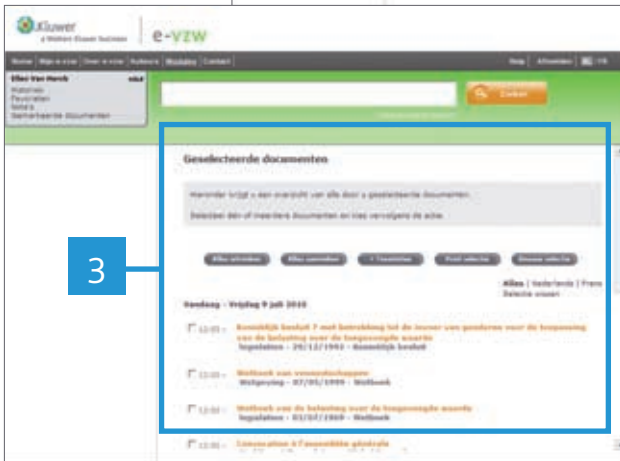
Kluwer
a Wolters Kluwer business

e-vzw

Home | Mijn e-vzw | Over e-vzw | Auteurs | Modules | Contact

Help | Afmelden | FR

Elke Van Herck
Historiek
Favorieten
Notes
Gemarkeerde documenten

Zoeken

Geselecteerde documenten

Hieronder krijgt u een overzicht van alle door u geselecteerde documenten.

Selecteer één of meerdere documenten en kies vervolgens de actie.

3

Alles | Nederlands | Frans
Selectie wissen

Vandaag - Vrijdag 9 juli 2010

12:03 - Koninklijk besluit 7 met betrekking tot de invoer van goederen voor de toepassing van de belasting over de toegevoegde waarde
Wetgeving - 29/12/1992 - Koninklijk besluit

12:03 - Wetboek van vennootschappen
Wetgeving - 07/05/1999 - Wetboek

12:03 - Wetboek van de belasting over de toegevoegde waarde
Wetgeving - 03/07/1969 - Wetboek

Convocation à l'assemblée générale